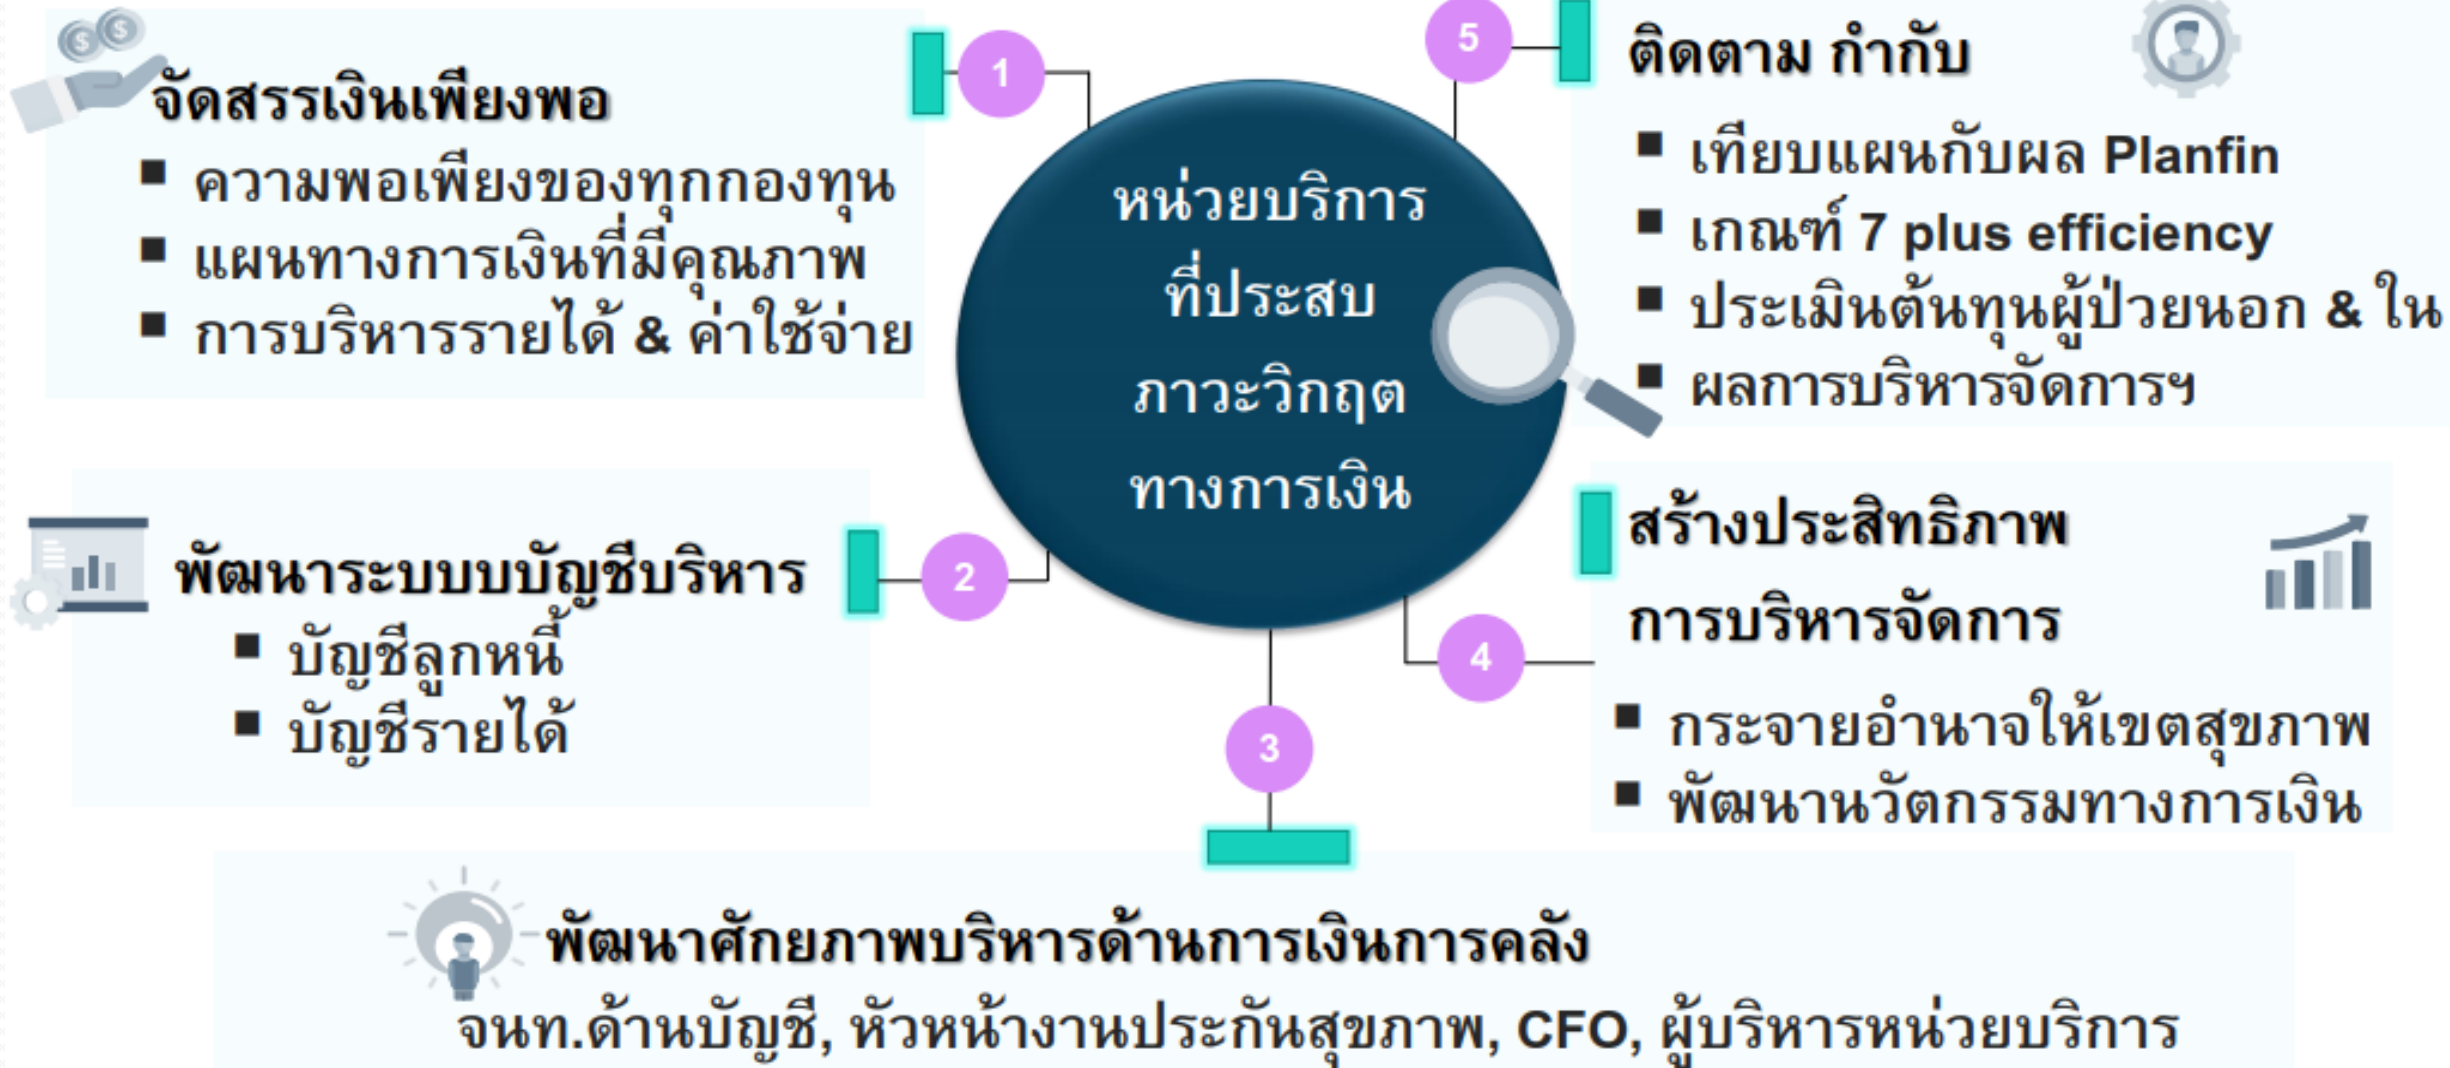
จัดสรรเงินเพียงพอ
■ ความพอเพียงของทุกกองทุน
■ แผนทางการเงินที่มีคุณภาพ
■ การบริหารรายได้ & ค่าใช้จ่าย

1

5

ติดตาม กำกับ
■ เทียบแผนกับผล Planfin
■ เกณฑ์ 7 plus efficiency
■ ประเมินต้นทุนผู้ป่วยนอก & ใน
■ ผลการบริหารจัดการฯ

หน่วยบริการที่ประสบภาวะวิกฤตทางการเงิน

พัฒนาระบบบัญชีบริหาร
■ บัญชีลูกหนี้
■ บัญชีรายได้

2

สร้างประสิทธิภาพการบริหารจัดการ
■ กระจายอำนาจให้เขตสุขภาพ
■ พัฒนานวัตกรรมทางการเงิน

4

3

พัฒนาศักยภาพบริหารด้านการเงินการคลัง
จนท.ด้านบัญชี, หัวหน้างานประกันสุขภาพ, CFO, ผู้บริหารหน่วยบริการ